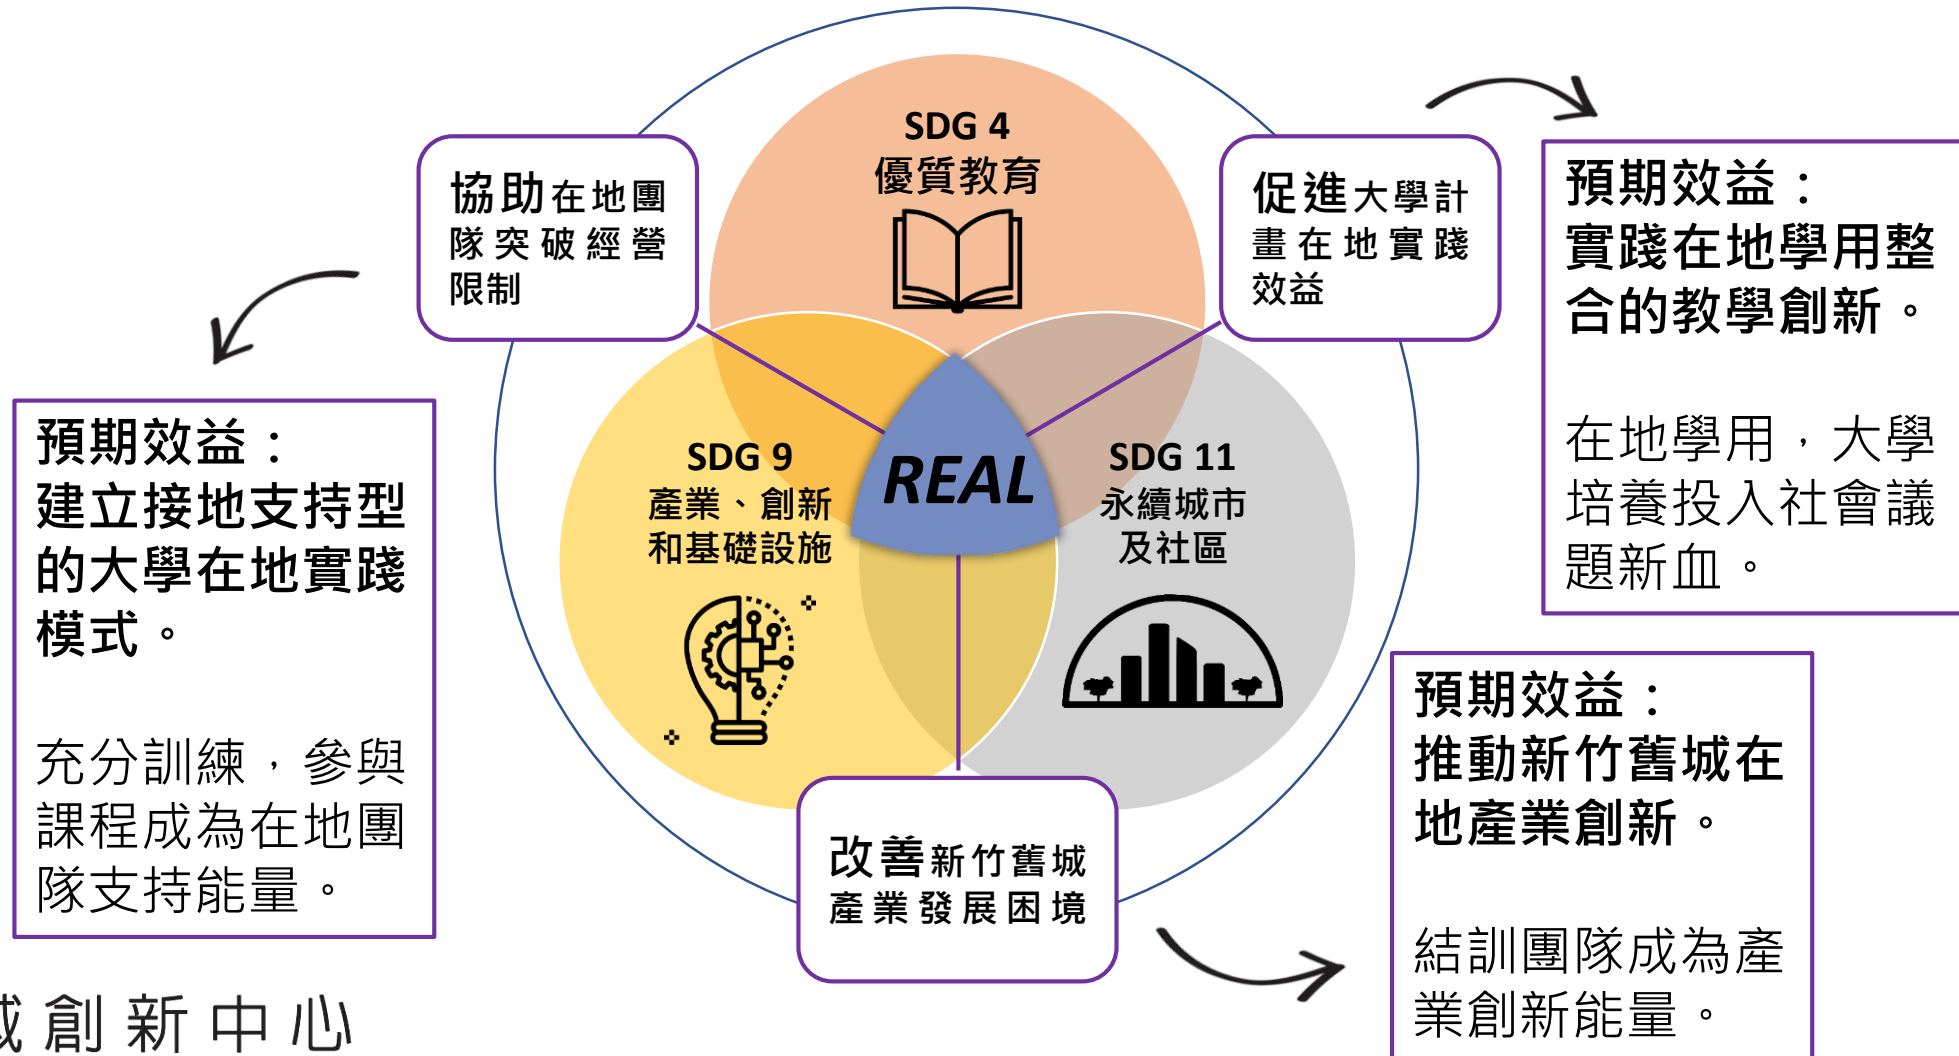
協助在地團隊突破經營限制

SDG 4
優質教育

促進大學計畫在地實踐效益

預期效益：
實踐在地學用整合的教學創新。

在地學用，大學培養投入社會議題新血。

預期效益：
建立接地支持型的大學在地實踐模式。

充分訓練，參與課程成為在地團隊支持能量。

SDG 9
產業、創新和基礎設施

REAL

SDG 11
永續城市及社區

預期效益：
推動新竹舊城在地產業創新。

結訓團隊成為產業創新能量。

改善新竹舊城產業發展困境

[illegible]創新中心